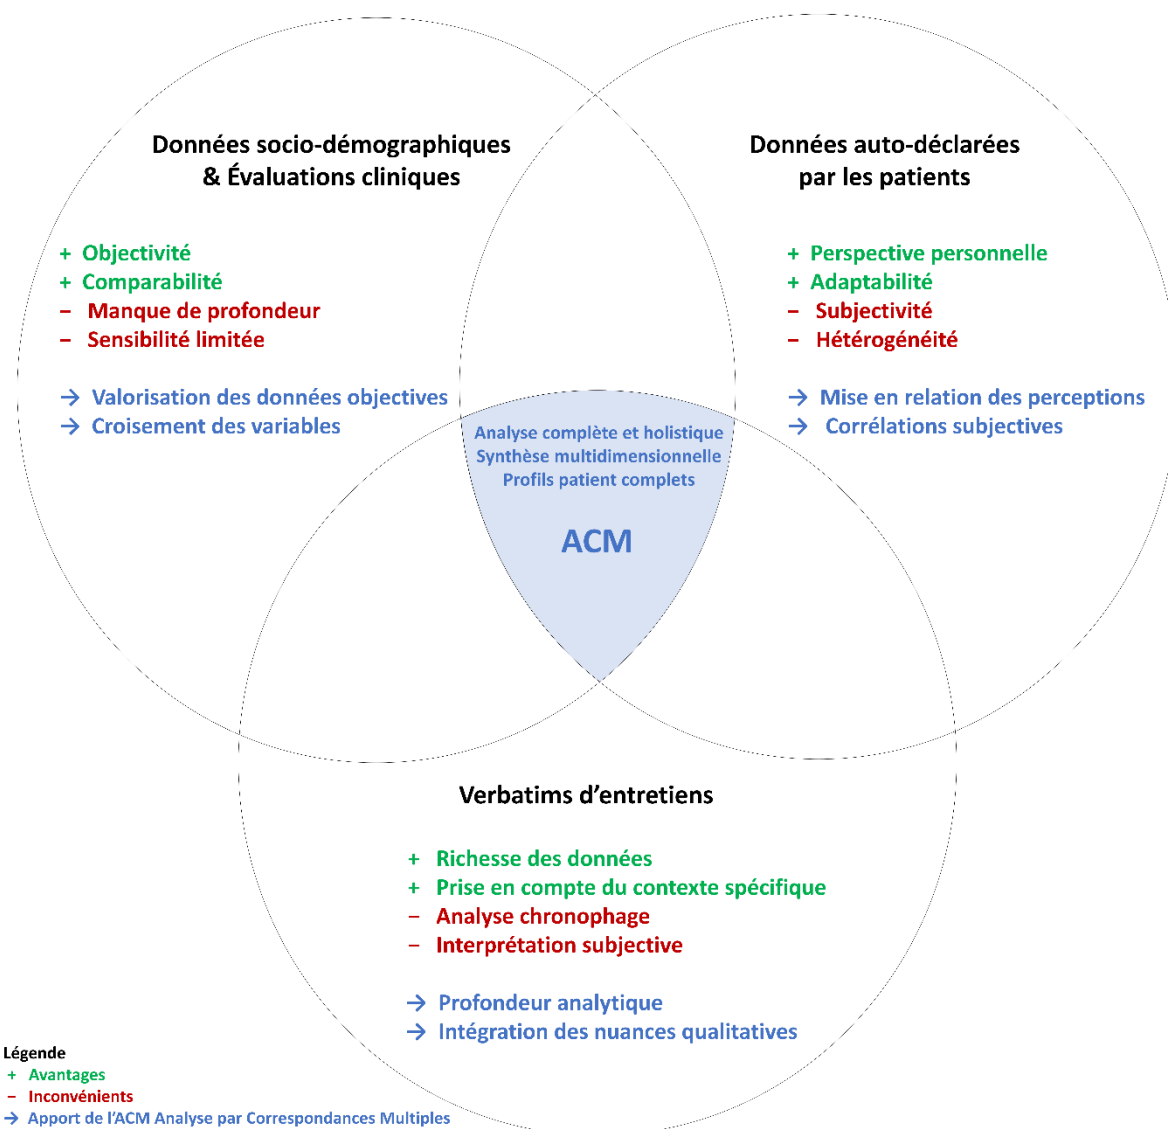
Données socio-démographiques & Évaluations cliniques

+ Objectivité
+ Comparabilité
– Manque de profondeur
– Sensibilité limitée

→ Valorisation des données objectives
→ Croisement des variables

Données auto-déclarées par les patients

+ Perspective personnelle
+ Adaptabilité
– Subjectivité
– Hétérogénéité

→ Mise en relation des perceptions
→ Corrélations subjectives

Analyse complète et holistique
Synthèse multidimensionnelle
Profils patient complets

ACM

Verbatims d'entretiens

+ Richesse des données
+ Prise en compte du contexte spécifique
– Analyse chronophage
– Interprétation subjective

→ Profondeur analytique
→ Intégration des nuances qualitatives

Légende
+ Avantages
– Inconvénients
→ Apport de l'ACM Analyse par Correspondances Multiples